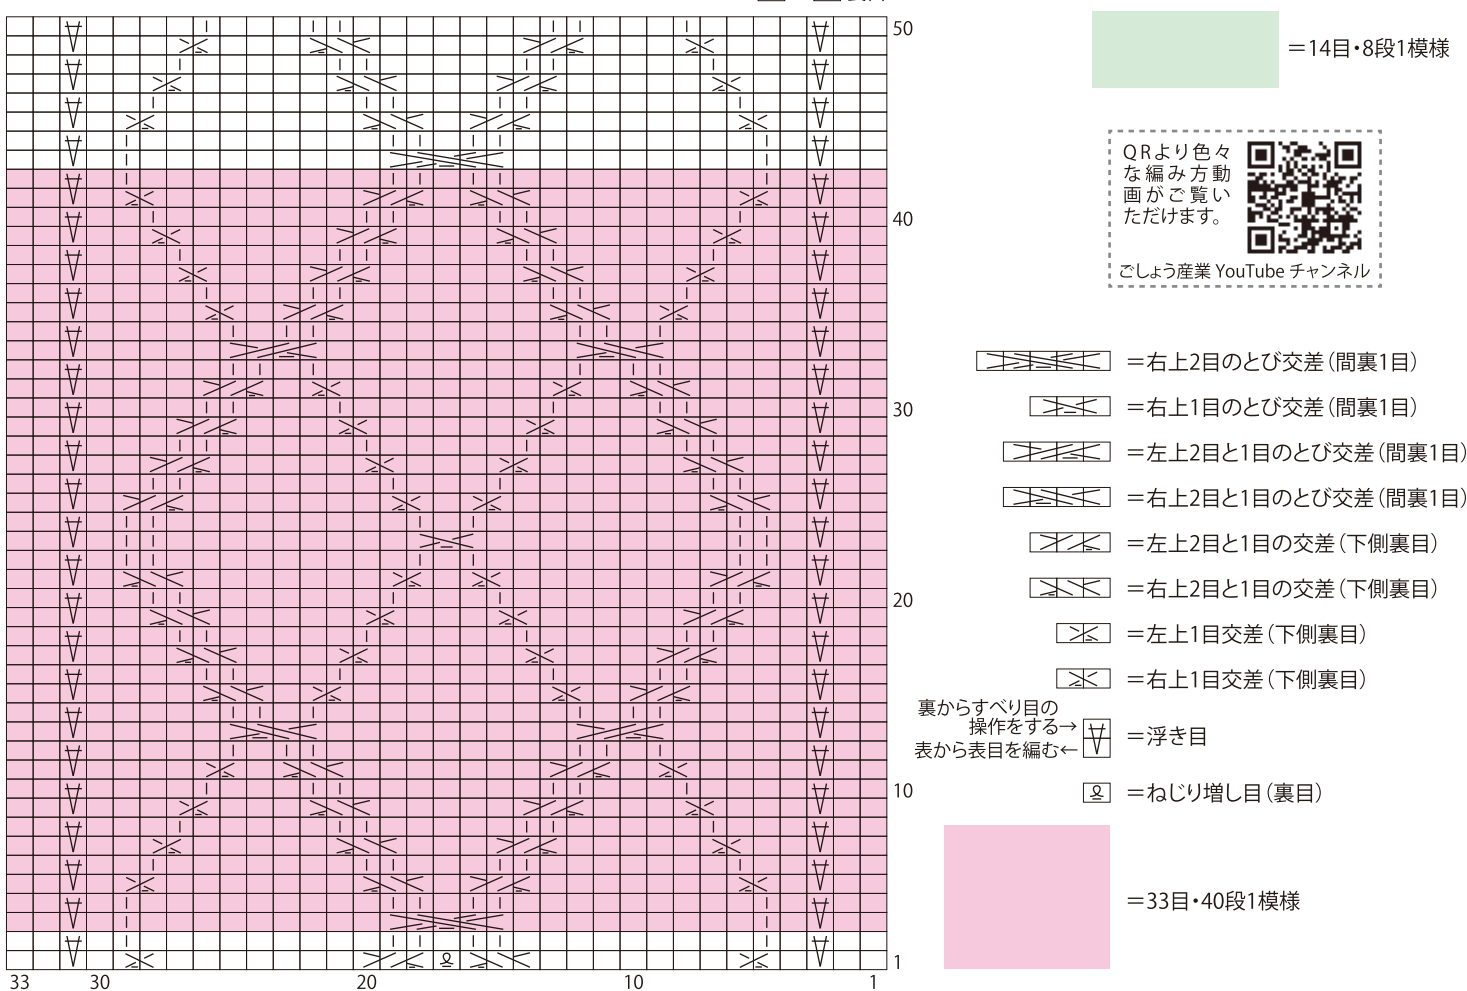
50
40
30
20
10
1
33 30 20 10 1

=14目・8段1模様

QRより色々な編み方動画がご覧いただけます。
ごしょう産業 YouTube チャンネル

=右上2目のとび交差(間裏1目)
=右上1目のとび交差(間裏1目)
=左上2目と1目のとび交差(間裏1目)
=右上2目と1目のとび交差(間裏1目)
=左上2目と1目の交差(下側裏目)
=右上2目と1目の交差(下側裏目)
=左上1目交差(下側裏目)
=右上1目交差(下側裏目)
裏からすべり目の操作をする→
表から表目を編む←
=浮き目
=ねじり増し目(裏目)
=33目・40段1模様